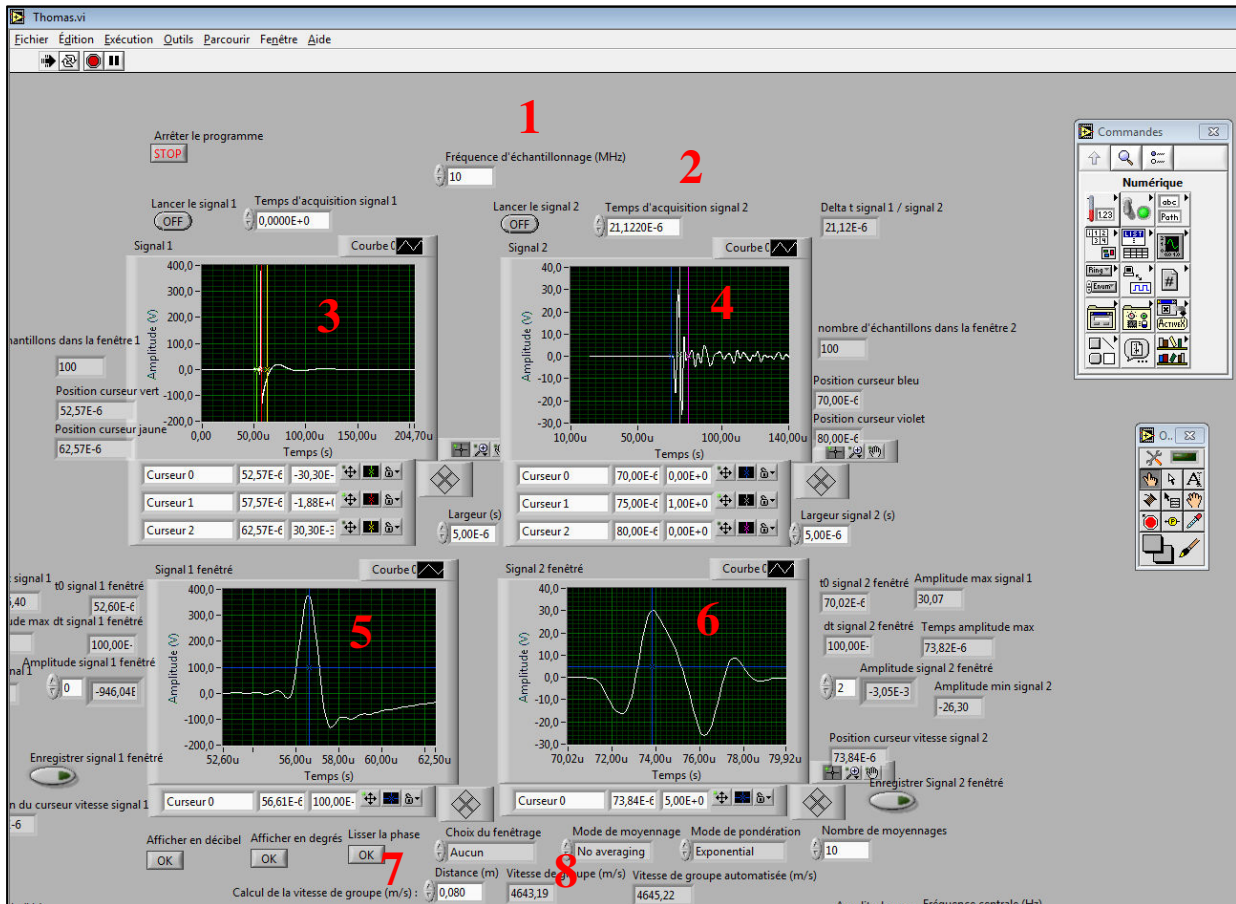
Thomas.vi

Fichier Édition Exécution Outils Parcourir Fenêtre Aide

1

Arrêter le programme

STOP

Fréquence d'échantillonnage (MHz)

10

2

Lancer le signal 1

OFF

Temps d'acquisition signal 1

0,0000E+0

Lancer le signal 2

OFF

Temps d'acquisition signal 2

21,1220E-6

Delta t signal 1 / signal 2

21,12E-6

Signal 1

Courbe 0

400,0
300,0
200,0
100,0
0,0
-100,0
-200,0

Amplitude (V)

3

0,00 50,00u 100,00u 150,00u 204,70u

Temps (s)

Signal 2

Courbe 0

40,0
30,0
20,0
10,0
0,0
-10,0
-20,0
-30,0

Amplitude (V)

4

10,00u 50,00u 100,00u 140,00u

Temps (s)

chantillons dans la fenêtre 1

100

Position curseur vert

52,57E-6

Position curseur jaune

62,57E-6

nombre d'échantillons dans la fenêtre 2

100

Position curseur bleu

70,00E-6

Position curseur violet

80,00E-6

| Curseur 0 | 52,57E-6 | -30,30E- |
|---|---|---|
| Curseur 1 | 57,57E-6 | -1,88E+( |
| Curseur 2 | 62,57E-6 | 30,30E-3 |

Largeur (s)

5,00E-6

| Curseur 0 | 70,00E-6 | 0,00E+0 |
|---|---|---|
| Curseur 1 | 75,00E-6 | 1,00E+0 |
| Curseur 2 | 80,00E-6 | 0,00E+0 |

Largeur signal 2 (s)

5,00E-6

Commandes

Numérique

123 abc Path LIST Ring Enum ACTIVEX

O..

Signal 1 fenêtré

Courbe 0

t signal 1

,40

t0 signal 1 fenêtré

52,60E-6

de max dt signal 1 fenêtré

100,00E-

Amplitude signal 1 fenêtré

nal 1

0

-946,04E

400,0
300,0
200,0
100,0
0,0
-100,0
-200,0

Amplitude (V)

5

52,60u 54,00u 56,00u 58,00u 60,00u 62,50u

Temps (s)

Signal 2 fenêtré

Courbe 0

40,0
30,0
20,0
10,0
0,0
-10,0
-20,0
-30,0

Amplitude (V)

6

70,02u 72,00u 74,00u 76,00u 78,00u 79,92u

Temps (s)

t0 signal 2 fenêtré

70,02E-6

Amplitude max signal 1

30,07

dt signal 2 fenêtré

100,00E-

Temps amplitude max

73,82E-6

Amplitude signal 2 fenêtré

2

-3,05E-3

Amplitude min signal 2

-26,30

Position curseur vitesse signal 2

73,84E-6

Enregistrer signal 1 fenêtré

Enregistrer Signal 2 fenêtré

n du curseur vitesse signal 1

-6

Curseur 0 56,61E-6 100,00E-

Curseur 0 73,84E-6 5,00E+0

Afficher en décibel

OK

Afficher en degrés

OK

Lisser la phase

OK

7

Choix du fenêtrage

Aucun

Mode de moyennage

No averaging

Mode de pondération

Exponential

Nombre de moyennages

10

Calcul de la vitesse de groupe (m/s) :

Distance (m)

0,080

Vitesse de groupe (m/s)

8

4643,19

Vitesse de groupe automatisée (m/s)

4645,22